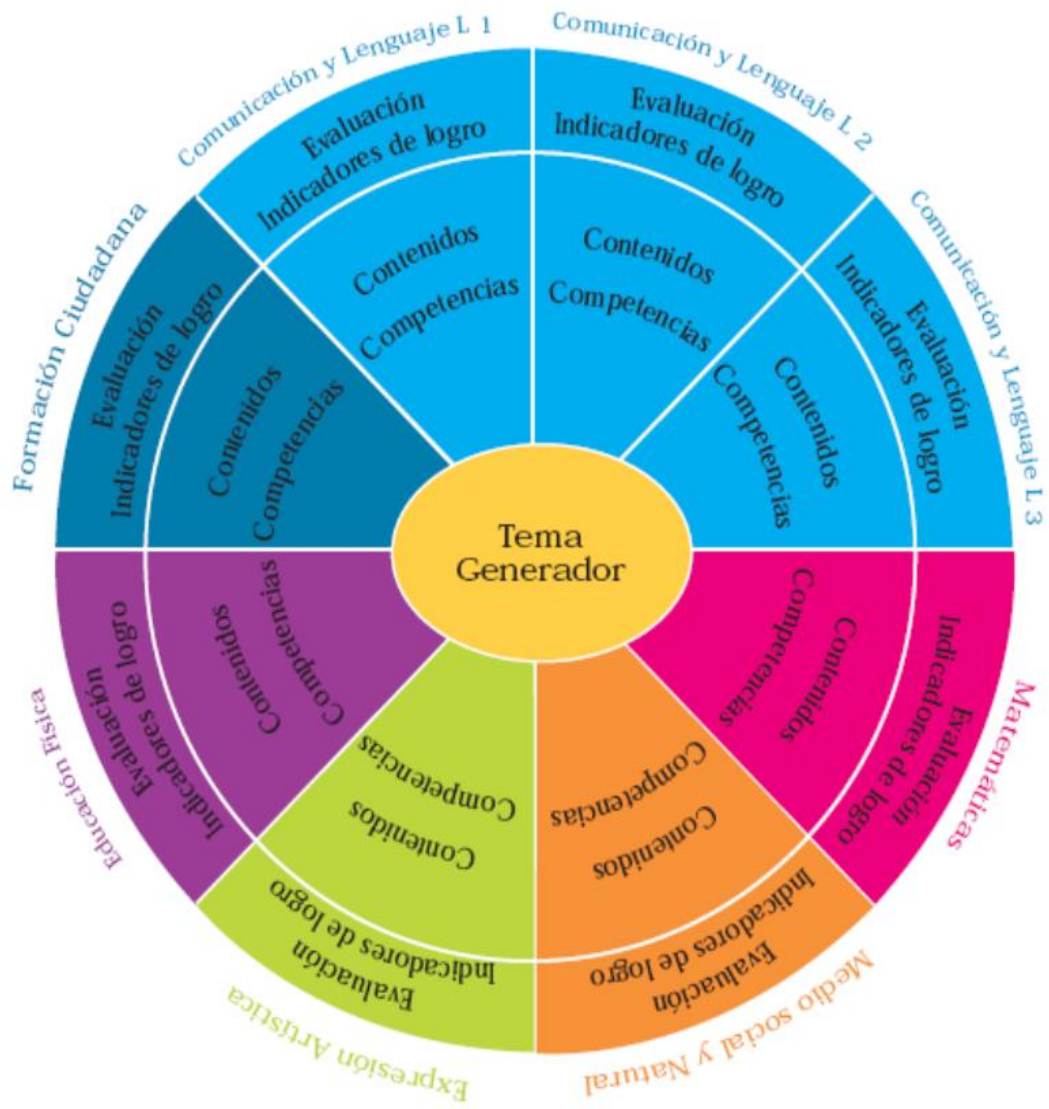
Comunicación y Lenguaje L 1
Evaluación
Indicadores de logro
Contenidos
Competencias

Comunicación y Lenguaje L 2
Evaluación
Indicadores de logro
Contenidos
Competencias

Comunicación y Lenguaje L 3
Evaluación
Indicadores de logro
Contenidos
Competencias

Matemáticas
Evaluación
Indicadores de logro
Contenidos
Competencias

Medio social y Natural
Evaluación
Indicadores de logro
Contenidos
Competencias

Expresión Artística
Evaluación
Indicadores de logro
Contenidos
Competencias

Educación Física
Evaluación
Indicadores de logro
Contenidos
Competencias

Formación Ciudadana
Evaluación
Indicadores de logro
Contenidos
Competencias

Tema
Generador